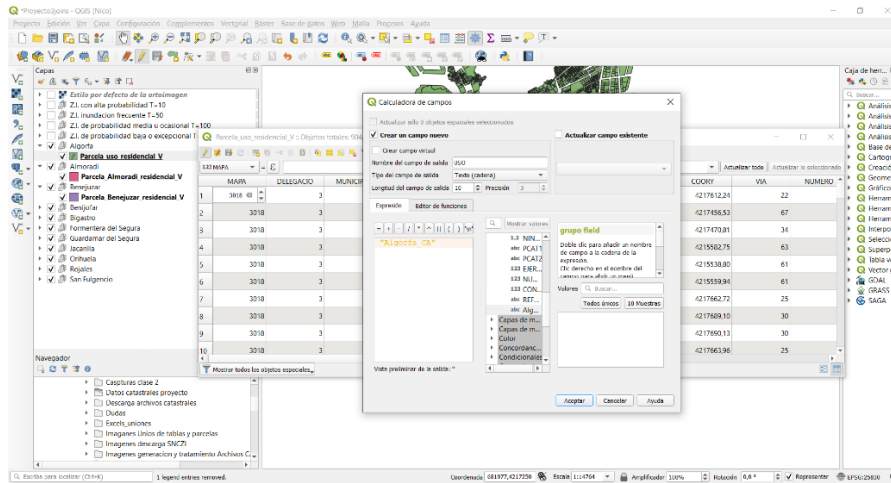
*Proyecto.qgs - QGIS (Nico)

Proyecto Edición Ver Capa Configuración Complementos Vectorial Ráster Base de datos Web Malla Procesos Ayuda

Capas

Estilo por defecto de la ortoimagen
Z.I. con alta probabilidad T=10
Z.I. inundacion frecuente T=50
Z.I. de probabilidad media u ocasional T=100
Z.I. de probabilidad baja o excepcional T
Algorfa
Parcela_uso_residencial_V
Almoradi
Parcela_Almoradi_residencial_V
Benejuzar
Parcela_Benejuzar_residencial_V
Benijofar
Bigastro
Formentera del Segura
Guardamar del Segura
Jacarilla
Orihuela
Rojales
San Fulgencio

Navegador

Caspturas clase 2
Datos catastrales proyecto
Descarga archivos catastrales
Dudas
Excels_uniones
Imagenes Unios de tablas y parcelas
Imagenes descarga SNCZI
Imagenes generacion y tratamiento Archivos C...

Parcela_uso_residencial_V :: Objetos totales: 904

123 MAPA = ε

Actualizar todo Actualizar lo seleccionado

| | MAPA | DELEGACIO | MUNICI | COORY | VIA | NUMERO |
|---|---|---|---|---|---|---|
| 1 | 3018 | 3 | | 4217612,24 | 22 | |
| 2 | 3018 | 3 | | 4217456,53 | 67 | |
| 3 | 3018 | 3 | | 4217470,81 | 34 | |
| 4 | 3018 | 3 | | 4215502,75 | 63 | |
| 5 | 3018 | 3 | | 4215538,80 | 61 | |
| 6 | 3018 | 3 | | 4215559,94 | 61 | |
| 7 | 3018 | 3 | | 4217662,72 | 25 | |
| 8 | 3018 | 3 | | 4217689,10 | 30 | |
| 9 | 3018 | 3 | | 4217690,13 | 30 | |
| 10 | 3018 | 3 | | 4217663,96 | 25 | |

Mostrar todos los objetos espaciales

Calculadora de campos

Actualizar sólo 0 objetos espaciales seleccionados
Crear un campo nuevo
Actualizar campo existente
Crear campo virtual
Nombre del campo de salida uso
Tipo del campo de salida Texto (cadena)
Longitud del campo de salida 10 Precisión 3

Expresión Editor de funciones

= + - / * ^ || ( ) '\n'

"Algorfa_CA"

Mostrar valores

1.2 NIN...
abc PCAT1
abc PCAT2
123 EJER...
123 NUI...
123 CON...
abc REF...
abc Alg...
Capas de m...
Capas de m...
Color
Concordanc...
Condicionales

grupo field
Doble clic para añadir un nombre de campo a la cadena de la expresión.
Clic derecho en el nombre del campo para abrir el menú

Valores Buscar...
Todos únicos 10 Muestras

Vista preliminar de la salida: "

Aceptar Cancelar Ayuda

Caja de her...
Análisis
Análisis
Análisis
Análisis
Base de
Cartogr
Creació
Geome
Gráfico
Herram
Herram
Interpo
Selecció
Superp
Tabla v
Vector
GDAL
GRASS
SAGA

Escriba para localizar (Ctrl+K)
1 legend entries removed.
Coordenada 681977,4217258 Escala 1:14764 Amplificador 100% Rotación 0,0 ° Representar EPSG:25830